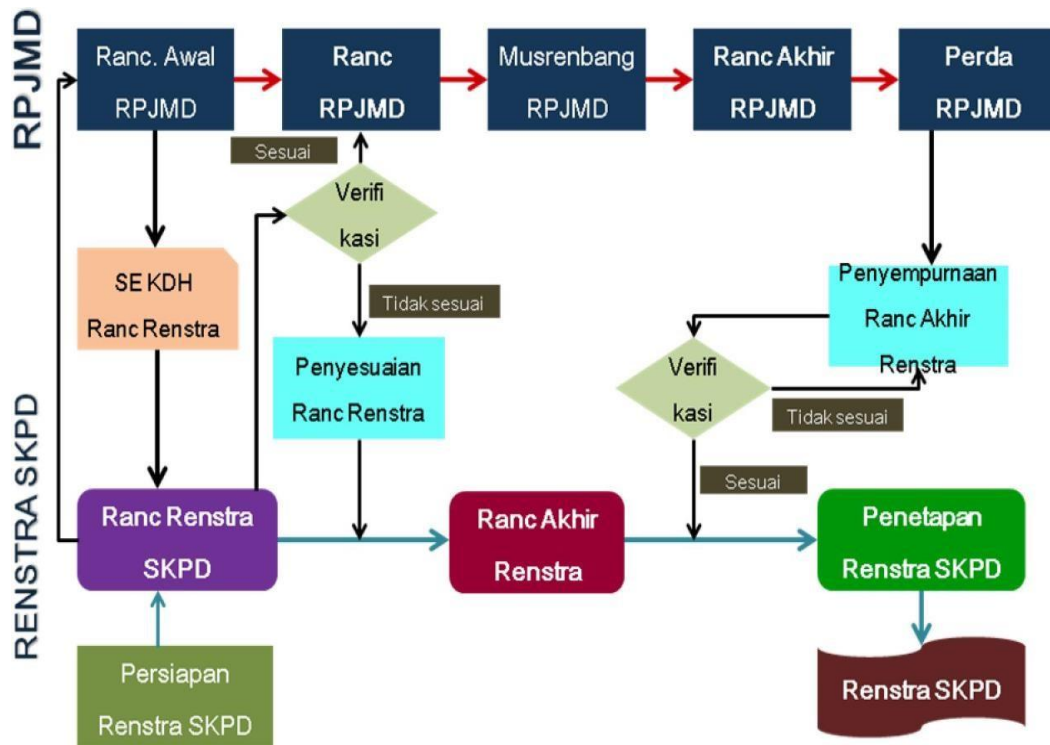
RPJMD

Ranc. Awal RPJMD

Ranc RPJMD

Musrenbang RPJMD

Ranc Akhir RPJMD

Perda RPJMD

Sesuai

Verifi kasi

SE KDH Ranc Renstra

Tidak sesuai

Penyempurnaan Ranc Akhir Renstra

Penyesuaian Ranc Renstra

Verifi kasi

Tidak sesuai

RENSTRA SKPD

Sesuai

Ranc Renstra SKPD

Ranc Akhir Renstra

Penetapan Renstra SKPD

Persiapan Renstra SKPD

Renstra SKPD